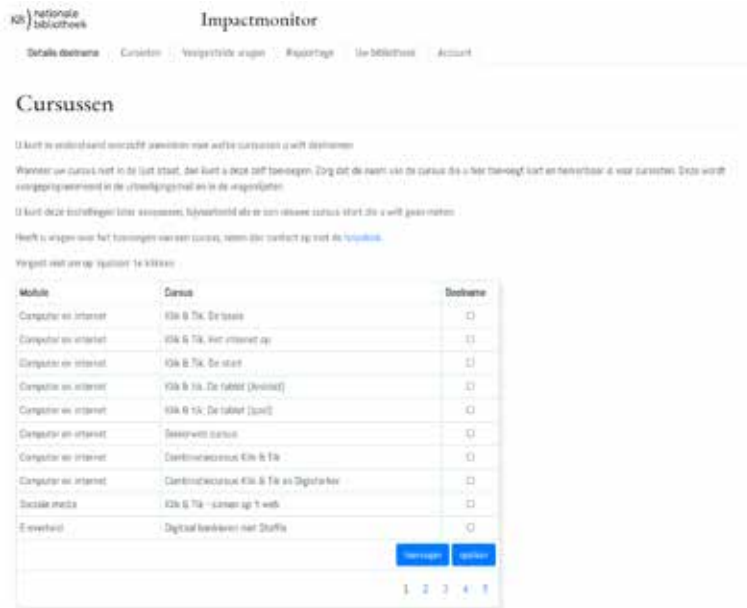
KB | nationale bibliotheek

Impactmonitor

Details deelname | Cursussen | Veelgestelde vragen | Rapportage | Uw bibliotheek | Account

Cursussen

U kunt in onderstaand overzicht aanvinken voor welke cursussen u wilt deelnemen.

Wanneer uw cursus niet in de lijst staat, dan kunt u deze zelf toevoegen. Zorg dat de naam van de cursus die u hier toevoegt kort en herkenbaar is voor cursisten. Deze wordt voorgeprogrammeerd in de uitnodigingsmail en in de vragenlijsten.

U kunt deze toevoegingen later aanpassen, bijvoorbeeld als er een nieuwe cursus start die u wilt gaan meten.

Heeft u vragen over het toevoegen van een cursus, neem dan contact op met de helpdesk.

Vergeet niet om op 'opslaan' te klikken.

| Module | Cursus | Deelname |
|---|---|---|
| Computer en internet | Klik & Tik. De basis | ☐ |
| Computer en internet | Klik & Tik. Het internet op | ☐ |
| Computer en internet | Klik & Tik. De start | ☐ |
| Computer en internet | Klik & tik. De tablet (Android) | ☐ |
| Computer en internet | Klik & tik. De tablet (ipad) | ☐ |
| Computer en internet | Bestaande cursus | ☐ |
| Computer en internet | Combinatiecursus Klik & Tik | ☐ |
| Computer en internet | Combinatiecursus Klik & Tik en Digisterker | ☐ |
| Sociale media | Klik & Tik - samen op 't web | ☐ |
| E-overheid | Digitaal bankieren met Steffie | ☐ |

Toevoegen | Opslaan

1 2 3 4 5